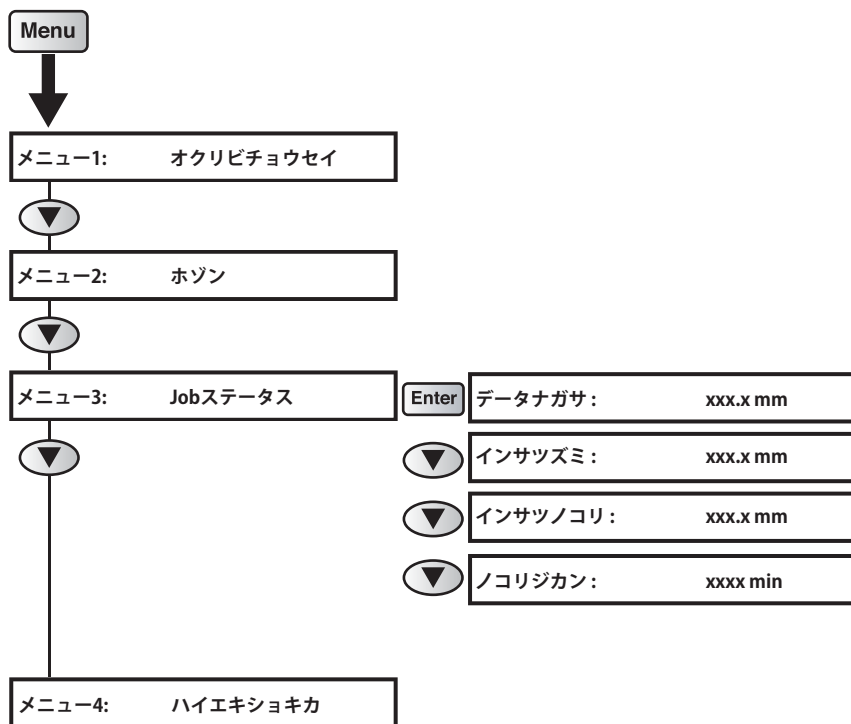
Menu

メニュー1: オクリビチョウセイ

メニュー2: ホゾン

メニュー3: Jobステータス

Enter

データナガサ : xxx.x mm

インサツズミ : xxx.x mm

インサツノコリ : xxx.x mm

ノコリジカン : xxxx min

メニュー4: ハイエキショキカ